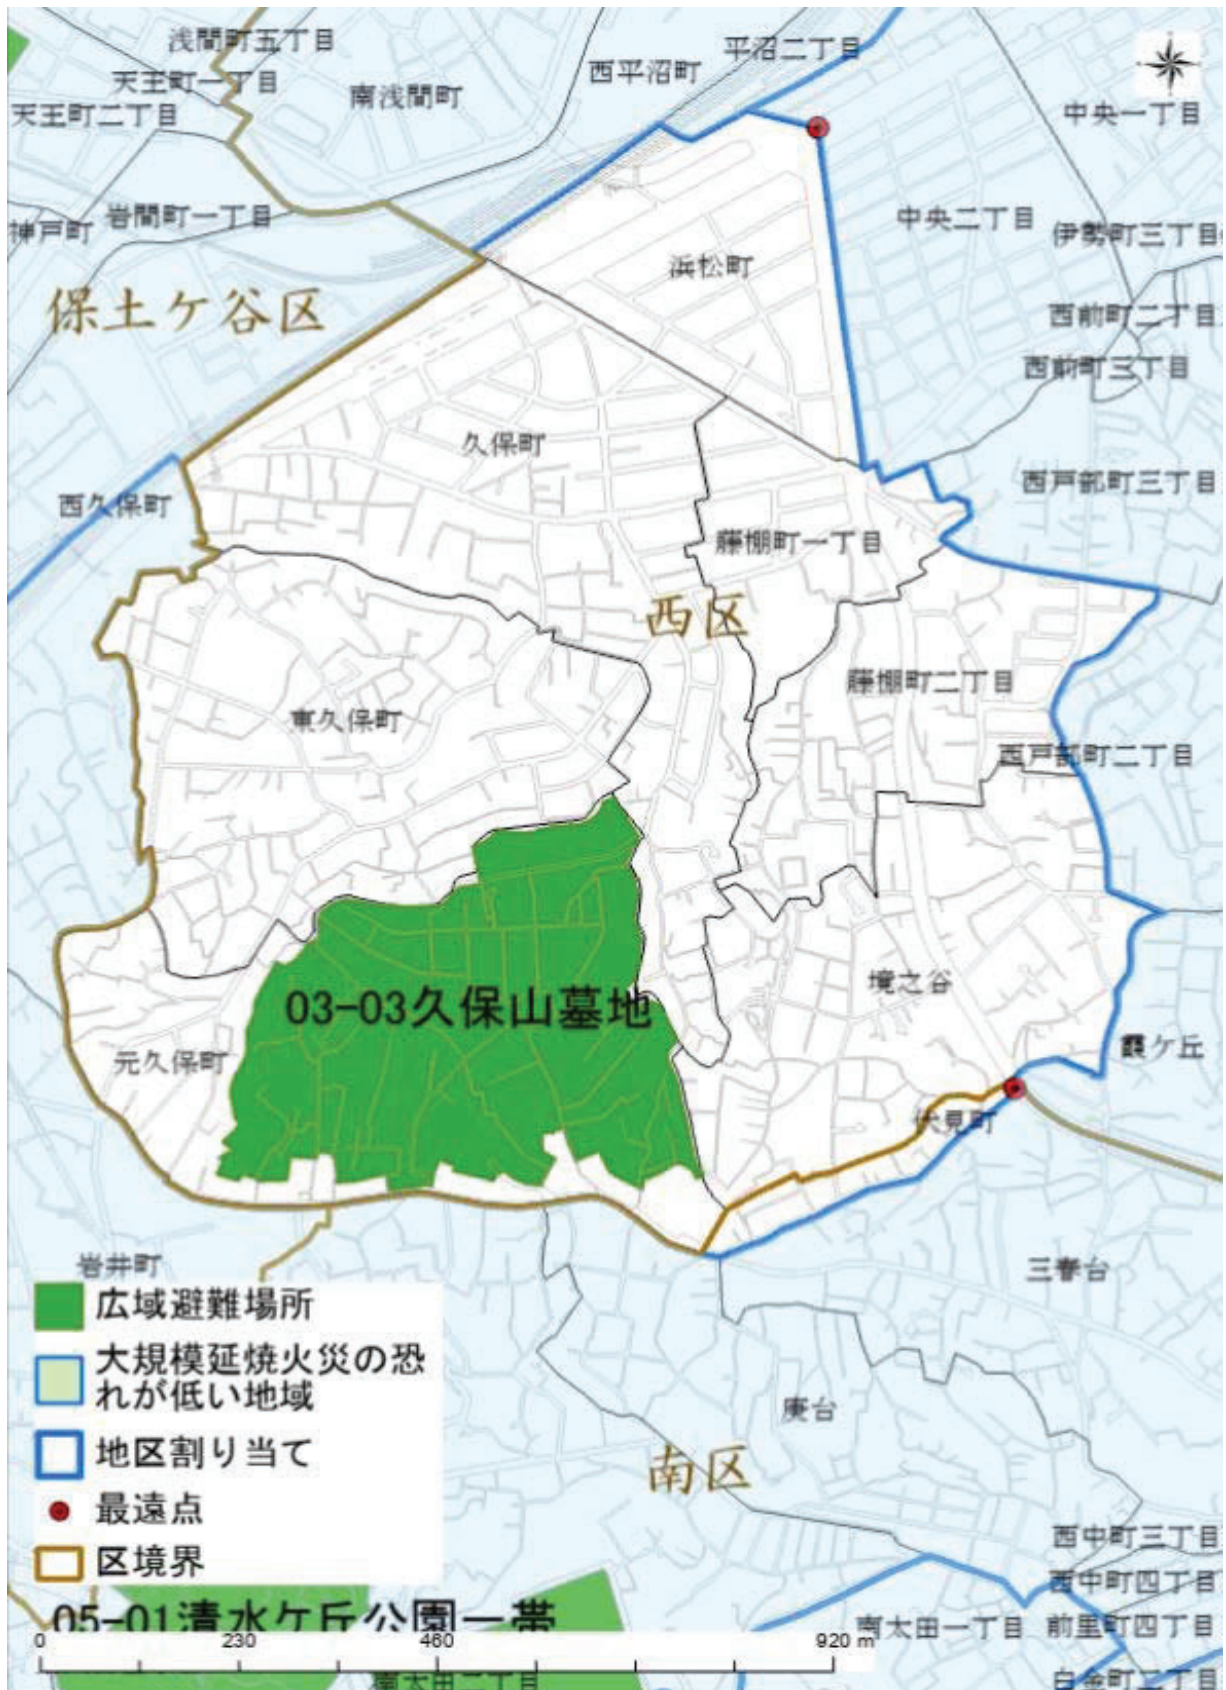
浅間町五丁目
天王町一丁目
天王町二丁目
南浅間町
西平沼町
平沼二丁目
中央一丁目
神戸町
岩間町一丁目
中央二丁目
伊勢町三丁目
浜松町
保土ケ谷区
西前町二丁目
西前町三丁目
久保町
西戸部町三丁目
西久保町
藤棚町一丁目
西区
藤棚町二丁目
南久保町
西戸部町二丁目
境之谷
03-03久保山墓地
霞ケ丘
元久保町
伏見町
岩井町
三春台
広域避難場所
大規模延焼火災の恐れが低い地域
地区割り当て
最遠点
区境界
南区
西中町三丁目
西中町四丁目
南太田一丁目
前里町四丁目
05-01清水ケ丘公園一帯
0
230
460
920 m
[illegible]
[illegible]